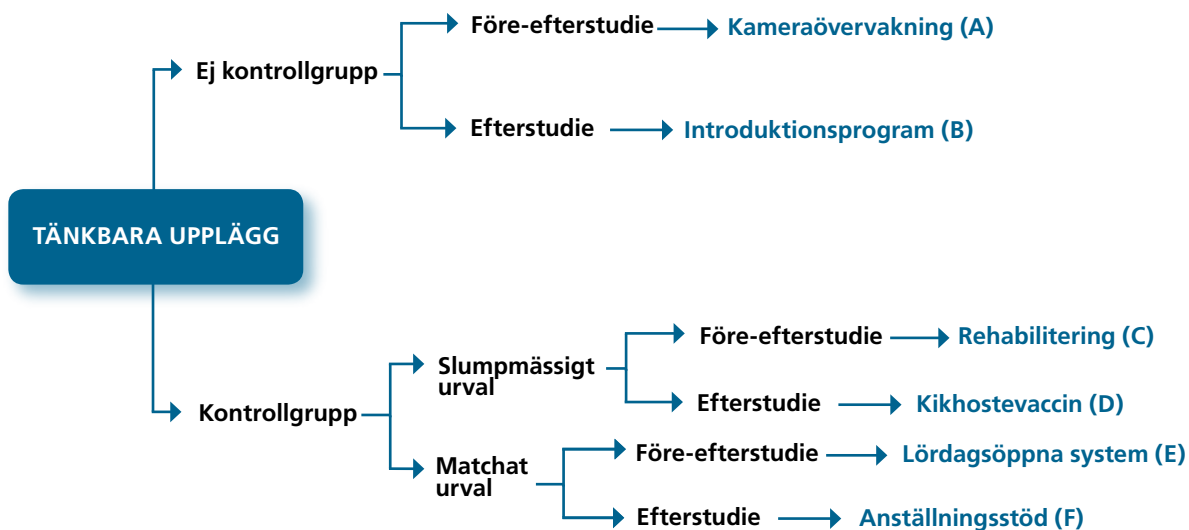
TÄNKBARA UPPLÄGG

Ej kontrollgrupp

Före-efterstudie

Kameraövervakning (A)

Efterstudie

Introduktionsprogram (B)

Kontrollgrupp

Slumpmässigt urval

Före-efterstudie

Rehabilitering (C)

Efterstudie

Kikhostevaccin (D)

Matchat urval

Före-efterstudie

Lördagsöppna system (E)

Efterstudie

Anställningsstöd (F)